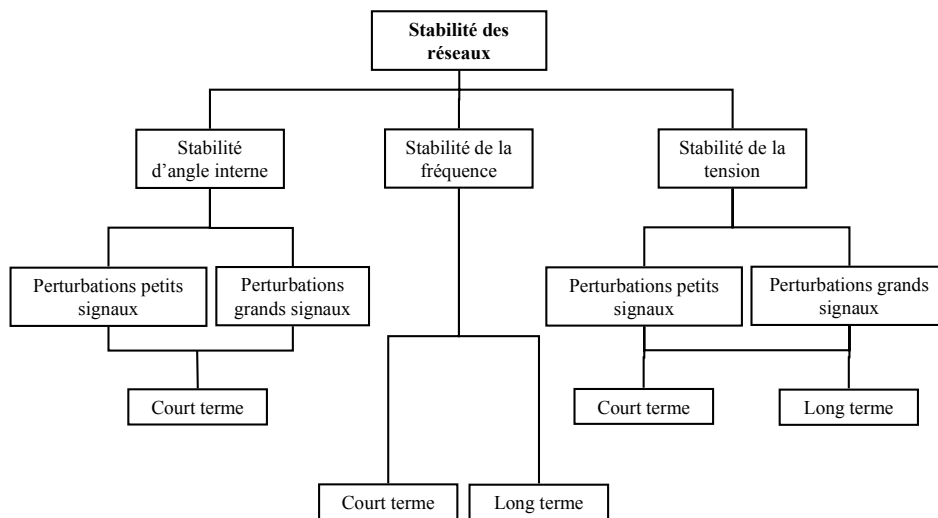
Stabilité des réseaux

Stabilité d'angle interne

Stabilité de la fréquence

Stabilité de la tension

Perturbations petits signaux

Perturbations grands signaux

Perturbations petits signaux

Perturbations grands signaux

Court terme

Court terme

Long terme

Court terme

Long terme